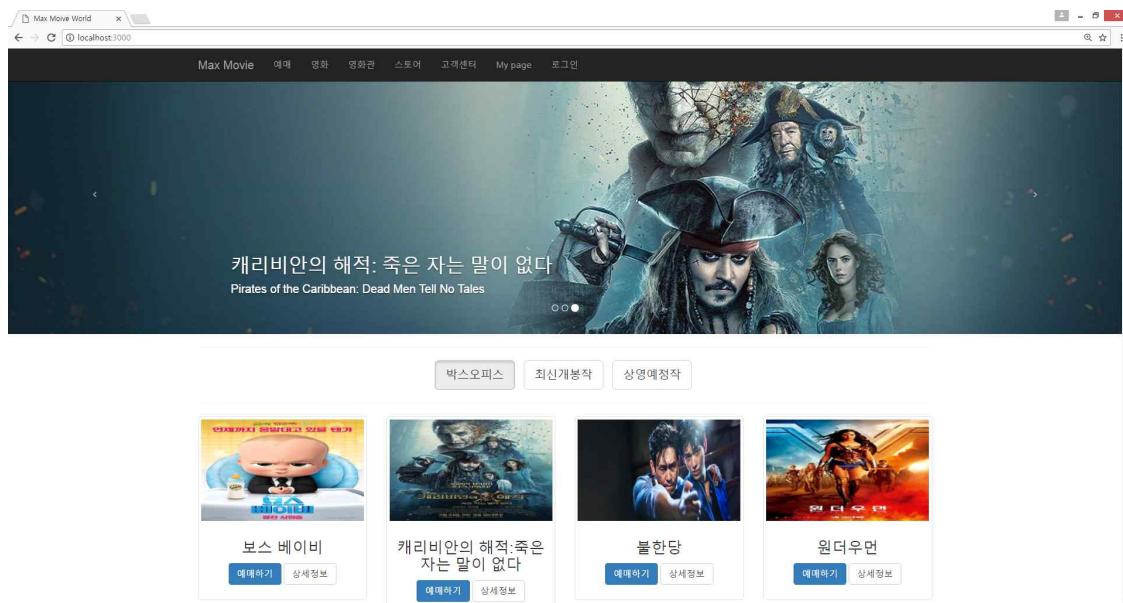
Max Movie World ×

localhost:3000

Max Movie 예매 영화 영화관 스토어 고객센터 My page 로그인

‹ ›

캐리비안의 해적: 죽은 자는 말이 없다
Pirates of the Caribbean: Dead Men Tell No Tales

박스오피스 최신개봉작 상영예정작

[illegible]

보스 베이비
예매하기 상세정보

캐리비안의 해적:죽은 자는 말이 없다
예매하기 상세정보

불한당
예매하기 상세정보

원더우먼
예매하기 상세정보